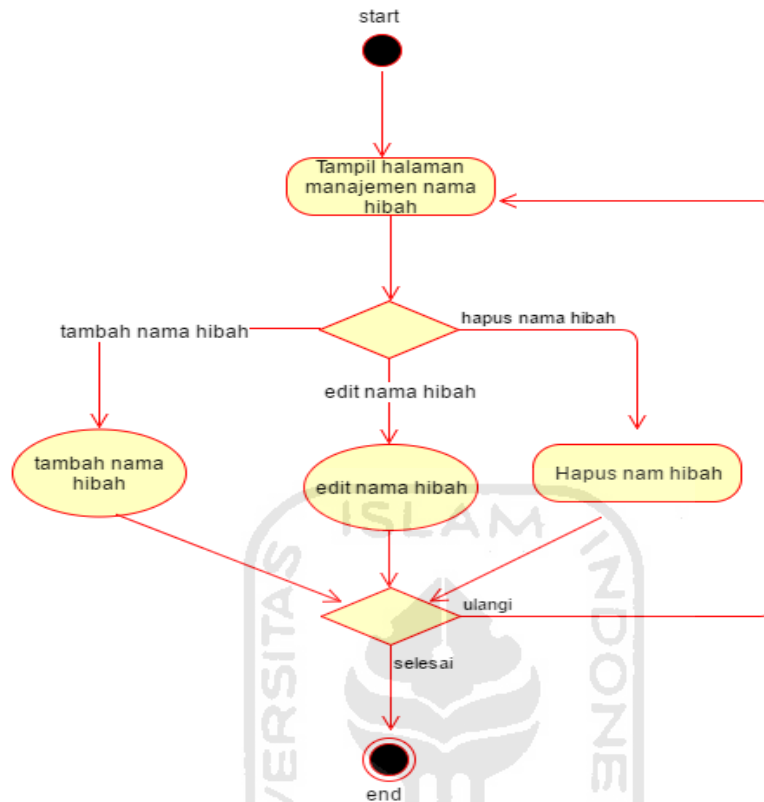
start

Tampil halaman manajemen nama hibah

tambah nama hibah

hapus nama hibah

edit nama hibah

tambah nama hibah

edit nama hibah

Hapus nam hibah

ulangi

selesai

end

UNIVERSITAS ISLAM INDONESIA